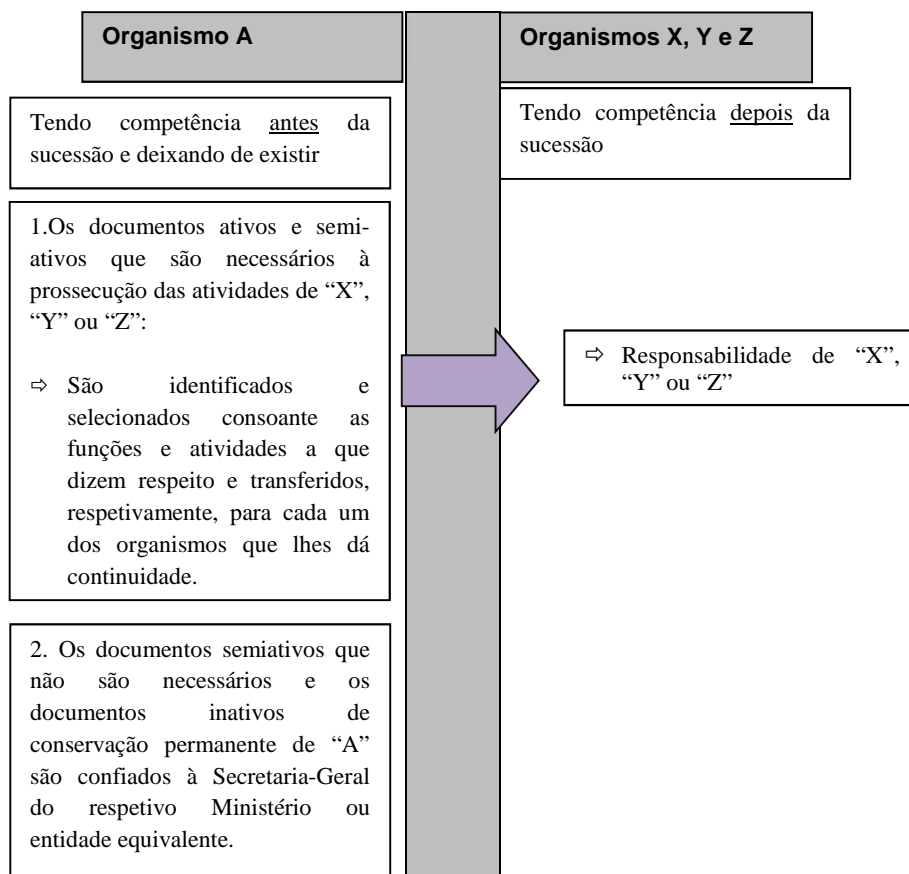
Organismo A

Organismos X, Y e Z

Tendo competência antes da sucessão e deixando de existir

Tendo competência depois da sucessão

1.Os documentos ativos e semiativos que são necessários à prossecução das atividades de “X”, “Y” ou “Z”:

⇨ São identificados e selecionados consoante as funções e atividades a que dizem respeito e transferidos, respetivamente, para cada um dos organismos que lhes dá continuidade.

⇨ Responsabilidade de “X”, “Y” ou “Z”

2. Os documentos semiativos que não são necessários e os documentos inativos de conservação permanente de “A” são confiados à Secretaria-Geral do respetivo Ministério ou entidade equivalente.